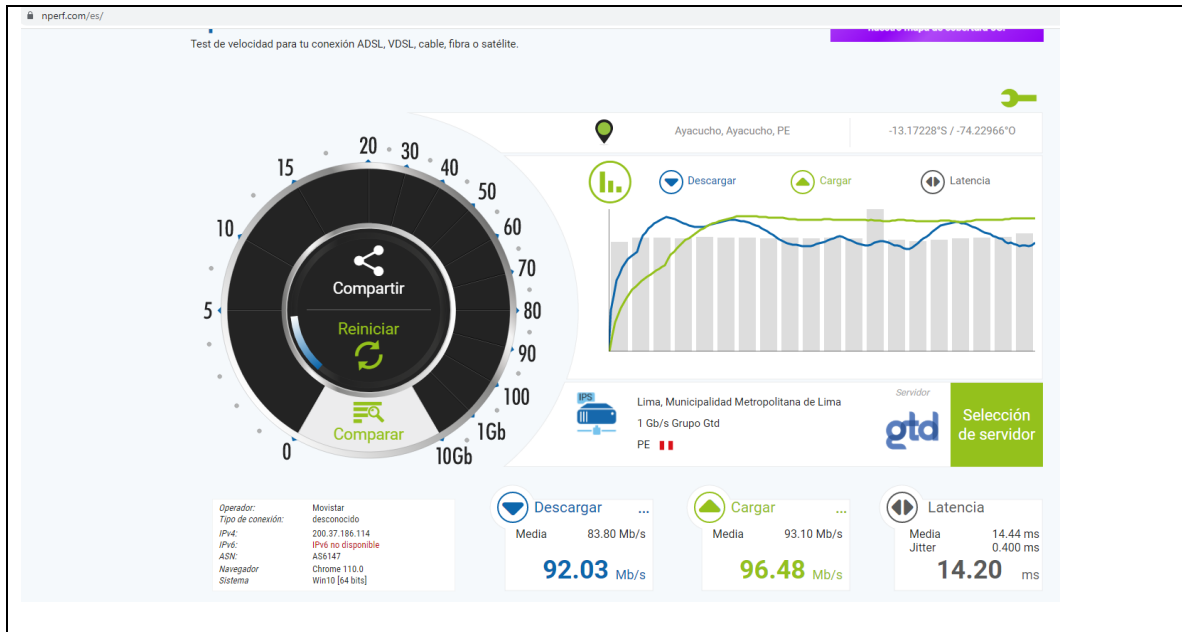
nperf.com/es/

Test de velocidad para tu conexión ADSL, VDSL, cable, fibra o satélite.

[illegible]

Ayacucho, Ayacucho, PE

-13.17228°S / -74.22966°O

Descargar Cargar Latencia

20 30 40 50 60 70 80 90 100 1Gb 10Gb 15 10 5 0

Compartir

Reiniciar

Comparar

IPS

Lima, Municipalidad Metropolitana de Lima

1 Gb/s Grupo Gtd

PE

Servidor

gtd

Selección de servidor

| Operador: | Movistar |
|---|---|
| Tipo de conexión: | desconocido |
| IPv4: | 200.37.186.114 |
| IPv6: | IPv6 no disponible |
| ASN: | AS6147 |
| Navegador | Chrome 110.0 |
| Sistema | Win10 [64 bits] |

Descargar ...
Media 83.80 Mb/s
92.03 Mb/s

Cargar ...
Media 93.10 Mb/s
96.48 Mb/s

Latencia
Media 14.44 ms
Jitter 0.400 ms
14.20 ms